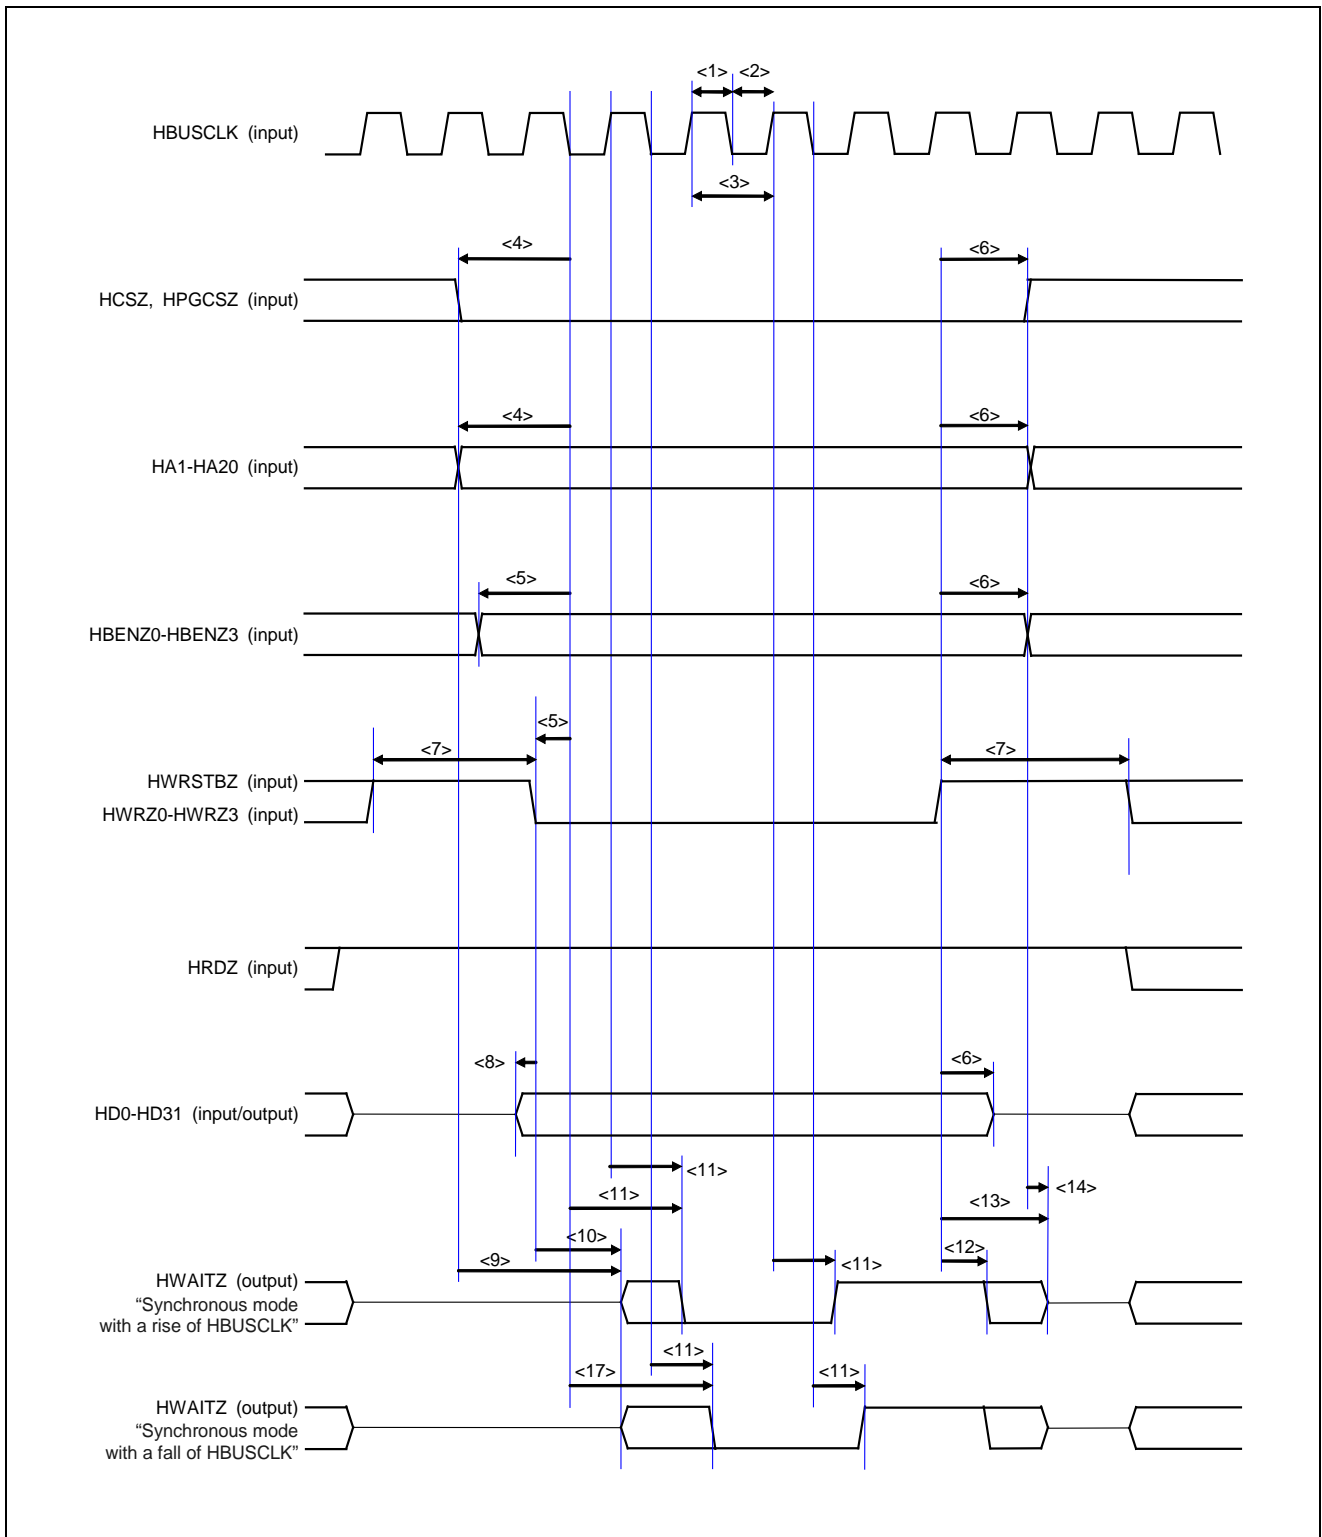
<1> <2>

HBUSCLK (input)

<3>

<4> <6>

HCSZ, HPGCSZ (input)

<4> <6>

HA1-HA20 (input)

<5> <6>

HBENZ0-HBENZ3 (input)

<5>

<7> <7>

HWRSTBZ (input)
HWRZ0-HWRZ3 (input)

HRDZ (input)

<8> <6>

HD0-HD31 (input/output)

<11>
<11> <14>
<13>
<10>
<9> <11> <12>

HWAITZ (output)
"Synchronous mode with a rise of HBUSCLK"

<11>
<17> <11>

HWAITZ (output)
"Synchronous mode with a fall of HBUSCLK"